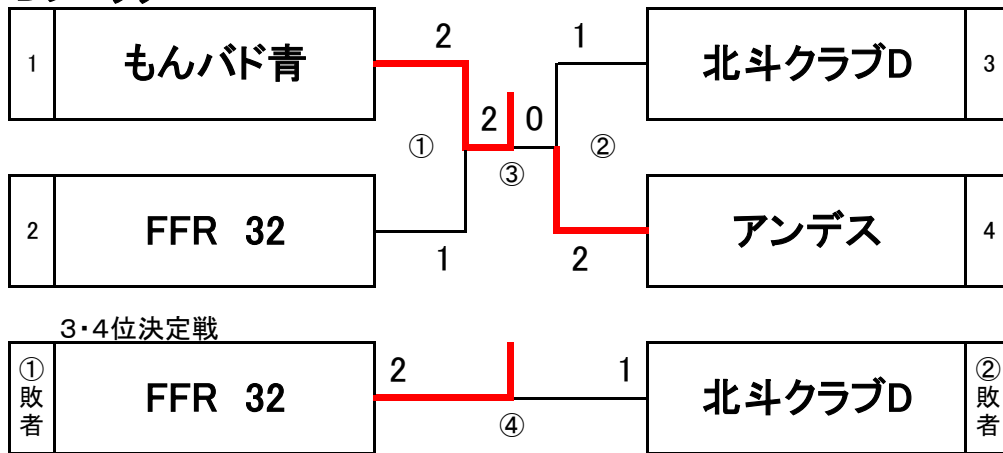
| 1 | もんバド青 |
|---|---|
| 2 | FFR 32 |

| 北斗クラブD | 3 |
|---|---|
| アンデス | 4 |

2
1
①
2
0
③
1
2
②

3・4位決定戦

| ① 敗者 | FFR 32 | 2 | ④ | 1 | 北斗クラブD | ② 敗者 |
|---|---|---|---|---|---|---|